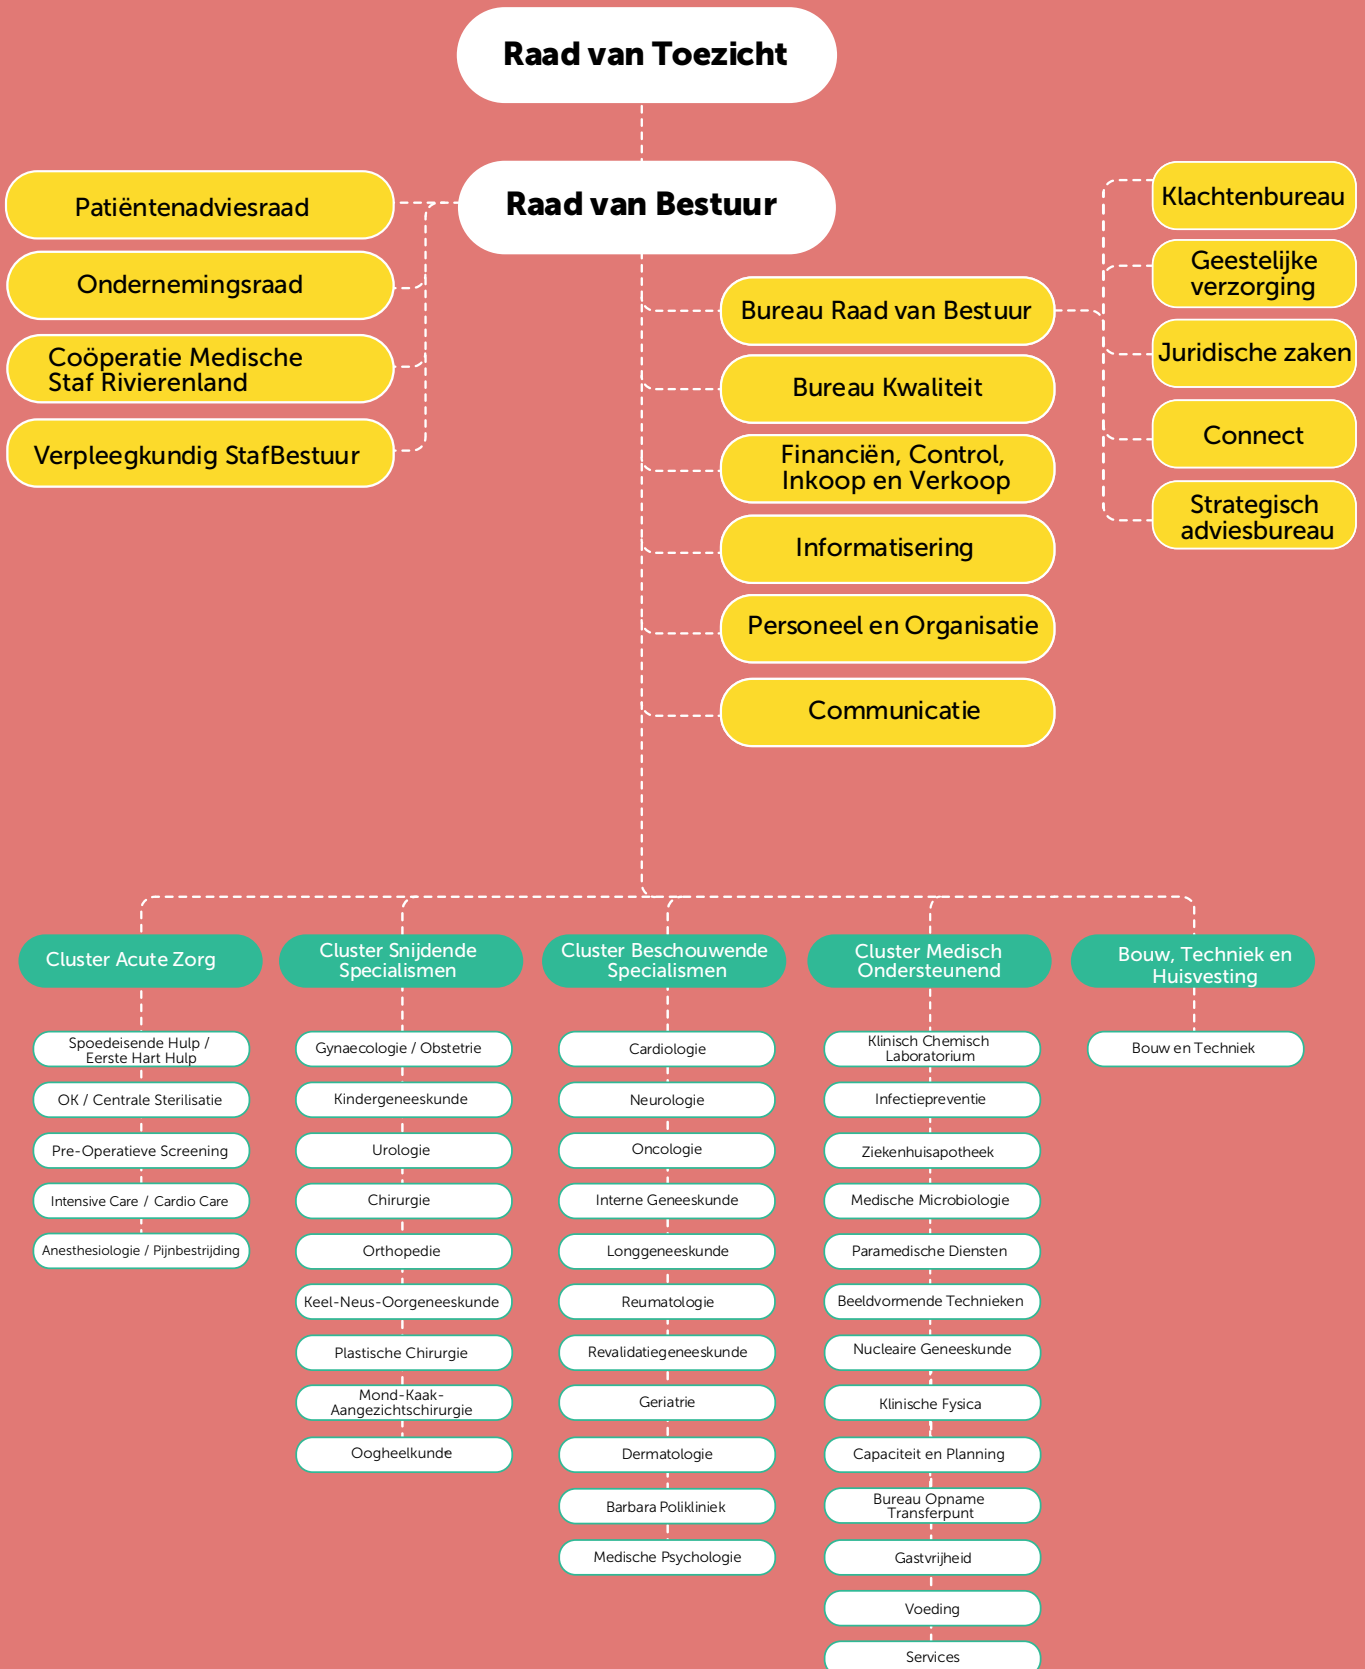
Raad van Toezicht

Patiëntenadviesraad

Ondernemingsraad

Coöperatie Medische Staf Rivierenland

Verpleegkundig StafBestuur

Raad van Bestuur

Bureau Raad van Bestuur

Bureau Kwaliteit

Financiën, Control, Inkoop en Verkoop

Informatisering

Personeel en Organisatie

Communicatie

Klachtenbureau

Geestelijke verzorging

Juridische zaken

Connect

Strategisch adviesbureau

Cluster Acute Zorg

Spoedeisende Hulp / Eerste Hart Hulp

OK / Centrale Sterilisatie

Pre-Operatieve Screening

Intensive Care / Cardio Care

Anesthesiologie / Pijnbestrijding

Cluster Snijdende Specialismen

Gynaecologie / Obstetrie

Kindergeneeskunde

Urologie

Chirurgie

Orthopedie

Keel-Neus-Oorgeneeskunde

Plastische Chirurgie

Mond-Kaak-Aangezichtschirurgie

Oogheelkunde

Cluster Beschouwende Specialismen

Cardiologie

Neurologie

Oncologie

Interne Geneeskunde

Longgeneeskunde

Reumatologie

Revalidatiegeneeskunde

Geriatrie

Dermatologie

Barbara Polikliniek

Medische Psychologie

Cluster Medisch Ondersteunend

Klinisch Chemisch Laboratorium

Infectiepreventie

Ziekenhuisapotheek

Medische Microbiologie

Paramedische Diensten

Beeldvormende Technieken

Nucleaire Geneeskunde

Klinische Fysica

Capaciteit en Planning

Bureau Opname Transferpunt

Gastvrijheid

Voeding

Services

Bouw, Techniek en Huisvesting

Bouw en Techniek